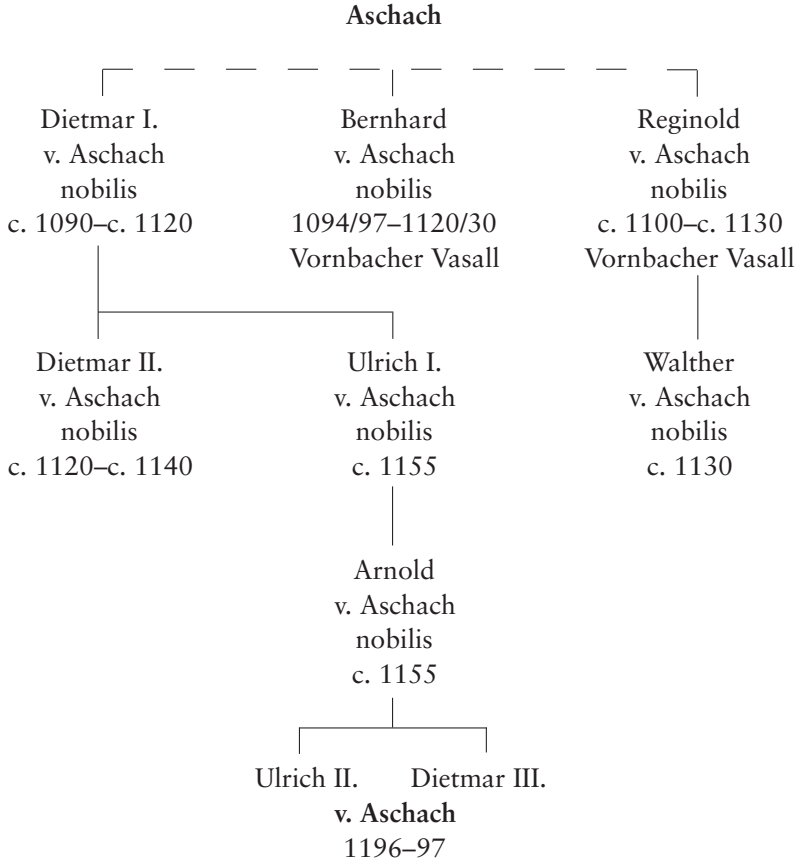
**Aschach**

Dietmar I.
v. Aschach
nobilis
c. 1090–c. 1120

Bernhard
v. Aschach
nobilis
1094/97–1120/30
Vornbacher Vasall

Reginold
v. Aschach
nobilis
c. 1100–c. 1130
Vornbacher Vasall

Dietmar II.
v. Aschach
nobilis
c. 1120–c. 1140

Ulrich I.
v. Aschach
nobilis
c. 1155

Walther
v. Aschach
nobilis
c. 1130

Arnold
v. Aschach
nobilis
c. 1155

Ulrich II. Dietmar III.
**v. Aschach**
1196–97